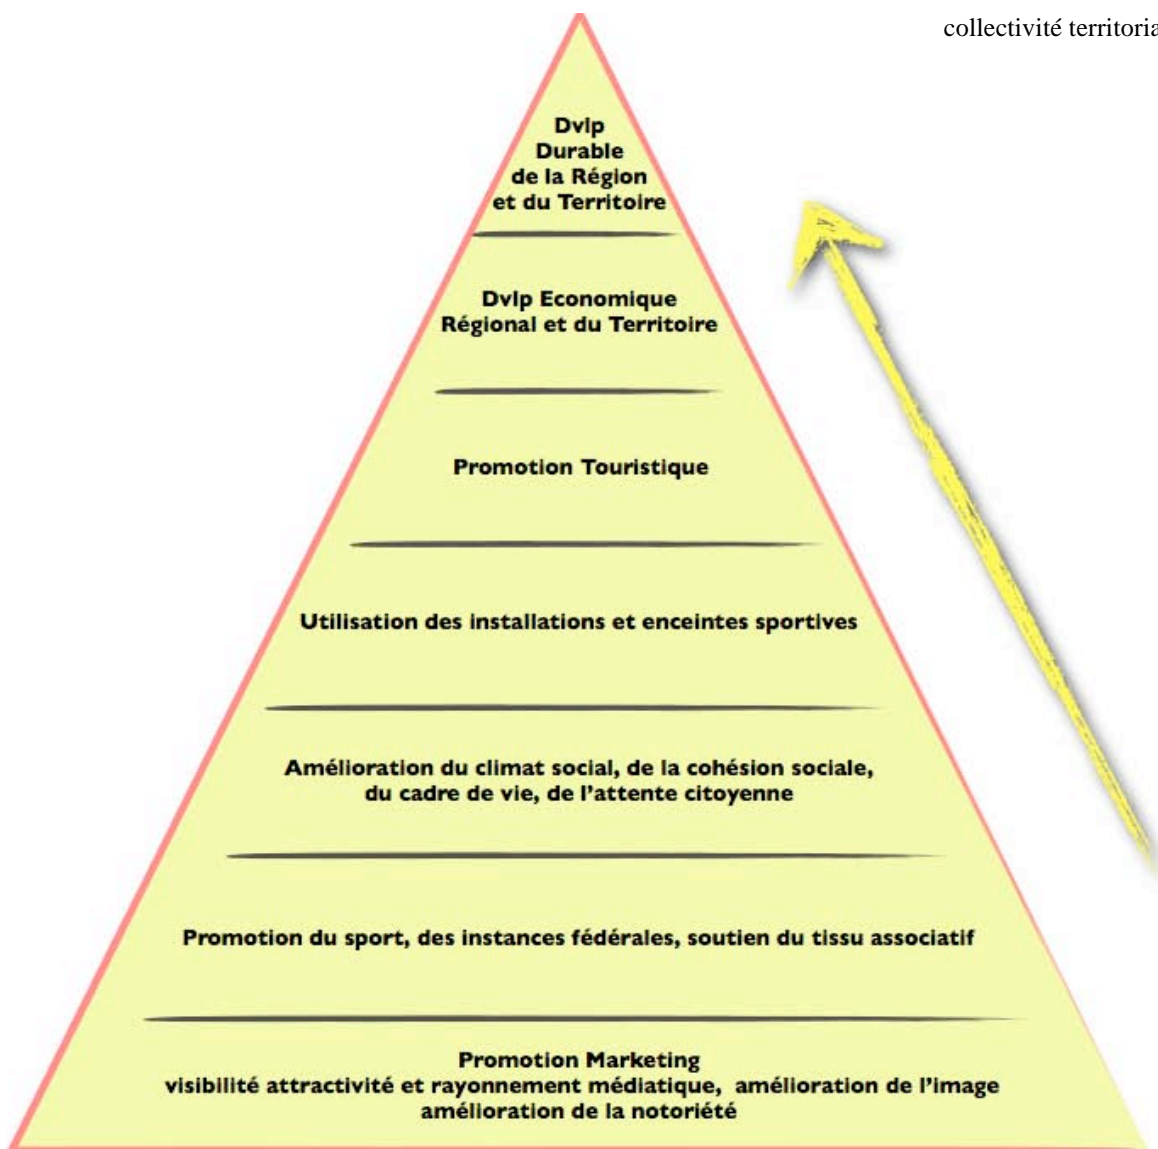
collectivité territoria

Dvlp
Durable
de la Région
et du Territoire

Dvlp Economique
Régional et du Territoire

Promotion Touristique

Utilisation des installations et enceintes sportives

Amélioration du climat social, de la cohésion sociale,
du cadre de vie, de l'attente citoyenne

Promotion du sport, des instances fédérales, soutien du tissu associatif

Promotion Marketing
visibilité attractivité et rayonnement médiatique, amélioration de l'image
amélioration de la notoriété